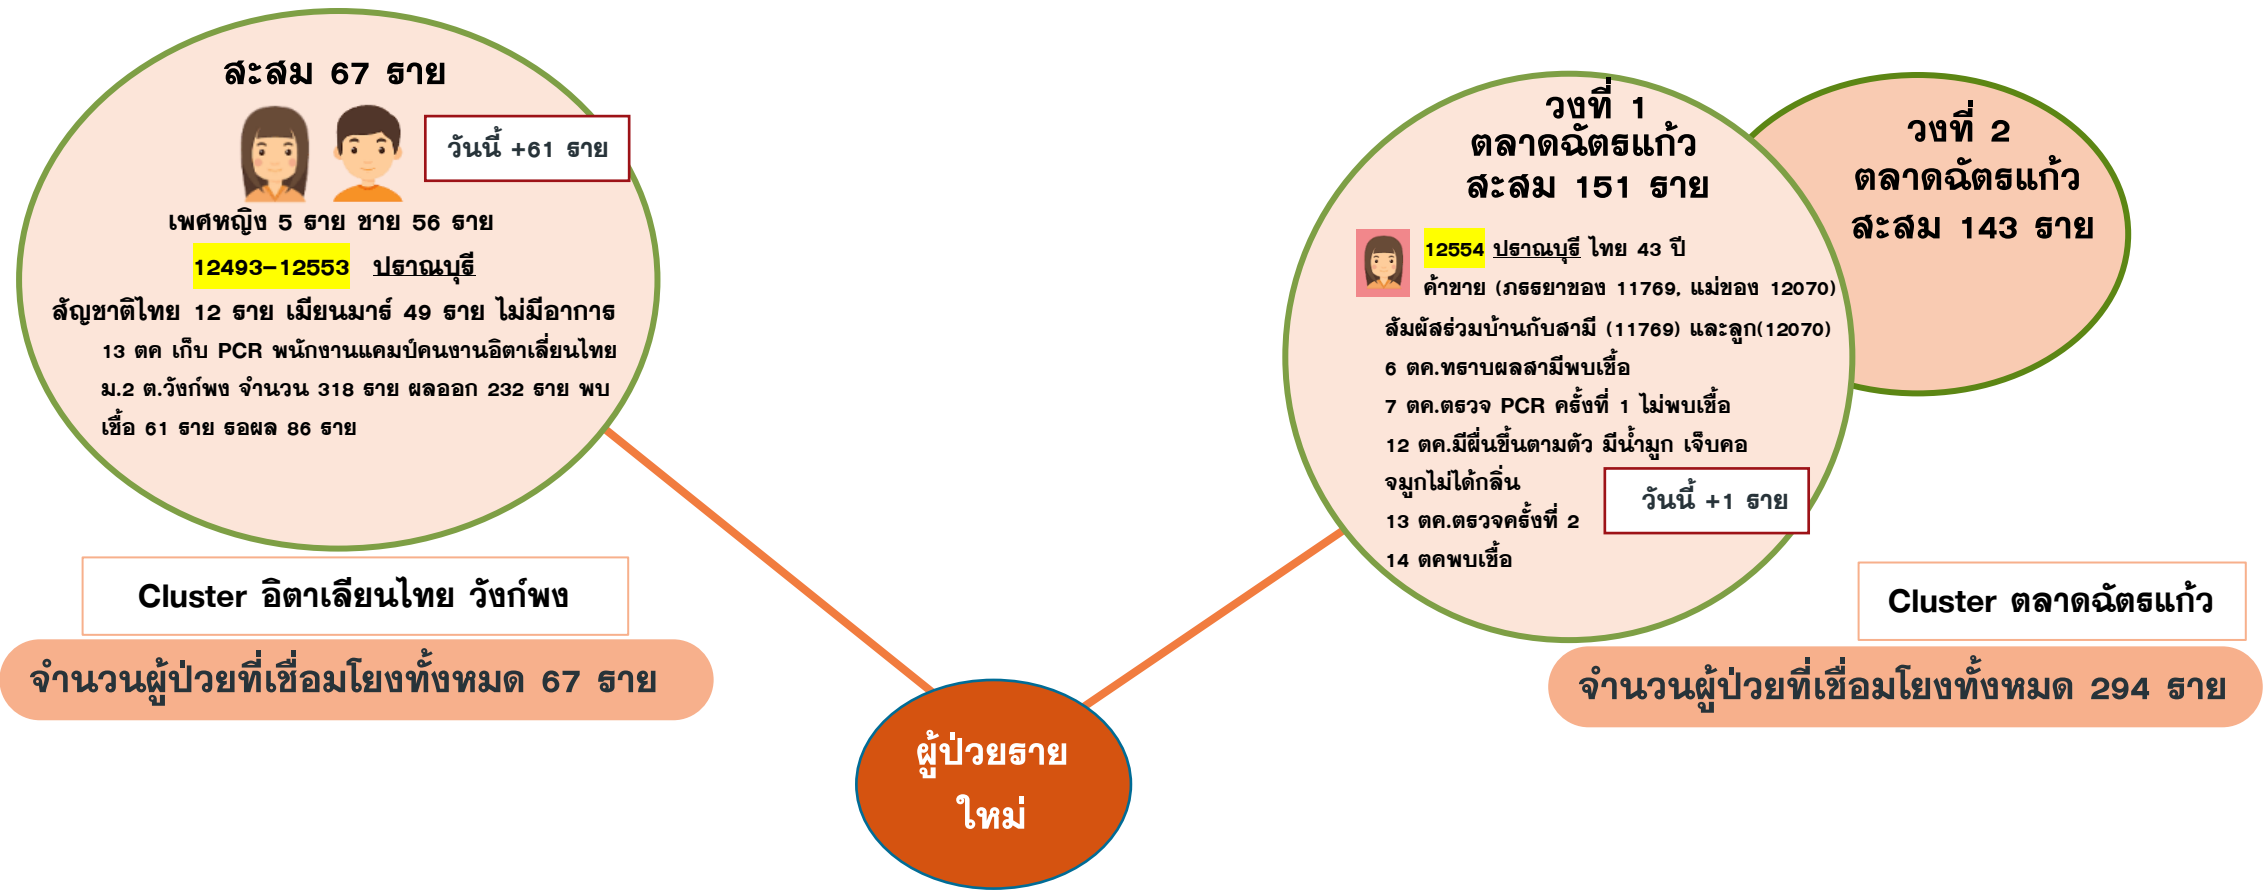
สะสม 67 ราย

วันนี้ +61 ราย

เพศหญิง 5 ราย ชาย 56 ราย

12493–12553 ปราณบุรี

สัญชาติไทย 12 ราย เมียนมาร์ 49 ราย ไม่มีอาการ

13 ตค เก็บ PCR พนักงานแคมป์คนงานอิตาเลี่ยนไทย ม.2 ต.วังก์พง จำนวน 318 ราย ผลออก 232 ราย พบเชื้อ 61 ราย รอผล 86 ราย

Cluster อิตาเลียนไทย วังก์พง

จำนวนผู้ป่วยที่เชื่อมโยงทั้งหมด 67 ราย

วงที่ 1
ตลาดฉัตรแก้ว
สะสม 151 ราย

12554 ปราณบุรี ไทย 43 ปี

ค้าขาย (ภรรยาของ 11769, แม่ของ 12070)

สัมผัสร่วมบ้านกับสามี (11769) และลูก(12070)

6 ตค.ทราบผลสามีพบเชื้อ

7 ตค.ตรวจ PCR ครั้งที่ 1 ไม่พบเชื้อ

12 ตค.มีผื่นขึ้นตามตัว มีน้ำมูก เจ็บคอ จมูกไม่ได้กลิ่น

13 ตค.ตรวจครั้งที่ 2

14 ตคพบเชื้อ

วันนี้ +1 ราย

วงที่ 2
ตลาดฉัตรแก้ว
สะสม 143 ราย

Cluster ตลาดฉัตรแก้ว

จำนวนผู้ป่วยที่เชื่อมโยงทั้งหมด 294 ราย

ผู้ป่วยราย
ใหม่